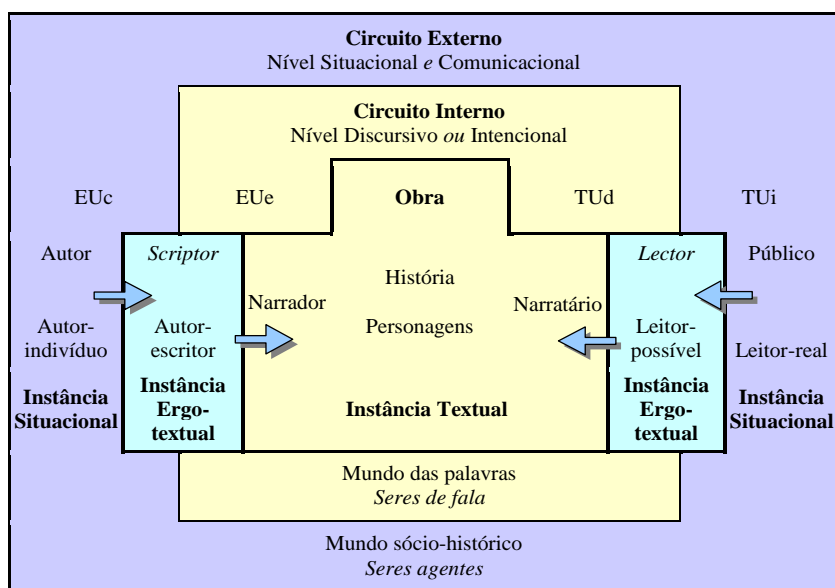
Circuito Externo
Nível Situacional *e* Comunicacional

Circuito Interno
Nível Discursivo *ou* Intencional

EUc

EUe

Obra

TUd

TUi

Autor

Scriptor

História

Lector

Público

Narrador

Narratário

Autor-indivíduo

Autor-escritor

Personagens

Leitor-possível

Leitor-real

Instância Situacional

Instância Ergo-textual

Instância Textual

Instância Ergo-textual

Instância Situacional

Mundo das palavras
*Seres de fala*

Mundo sócio-histórico
*Seres agentes*